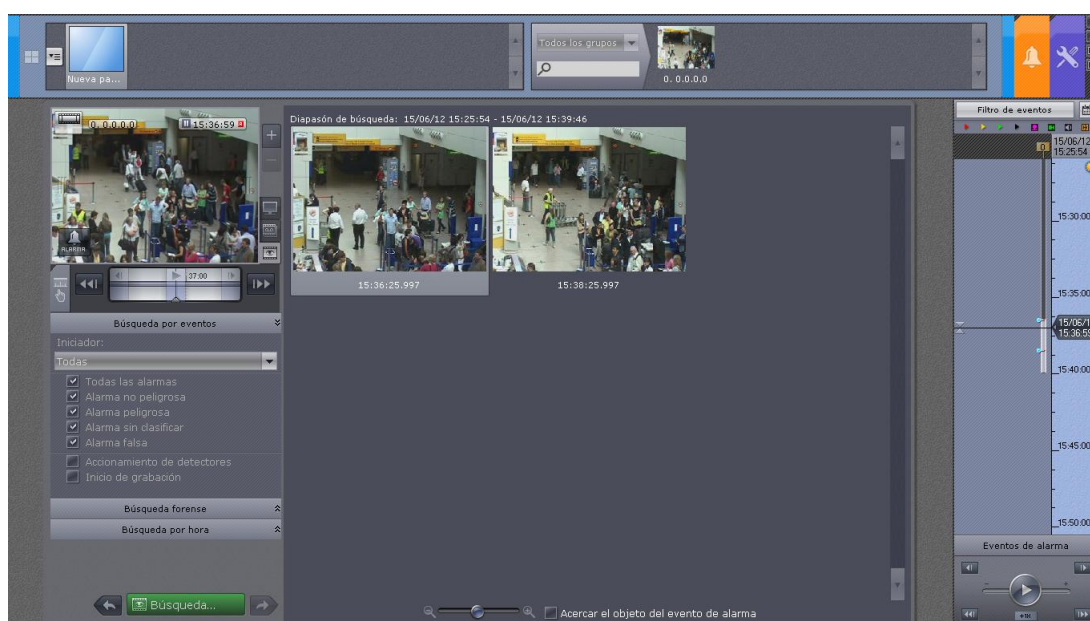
Nueva pa...

Todos los grupos

0.0.0.0.0

0.0.0.0.0

15:36:59

ALARMA

37:00

Búsqueda por eventos

Iniciador:

Todas

Todas las alarmas

Alarma no peligrosa

Alarma peligrosa

Alarma sin clasificar

Alarma falsa

Accionamiento de detectores

Inicio de grabación

Búsqueda forense

Búsqueda por hora

Búsqueda...

Diapasón de búsqueda: 15/06/12 15:25:54 - 15/06/12 15:39:46

15:36:25.997

15:38:25.997

Acercar el objeto del evento de alarma

Filtro de eventos

15/06/12 15:25:54

15:30:00

15:35:00

15/06/1 15:36:5

15:40:00

15:45:00

15:50:00

Eventos de alarma